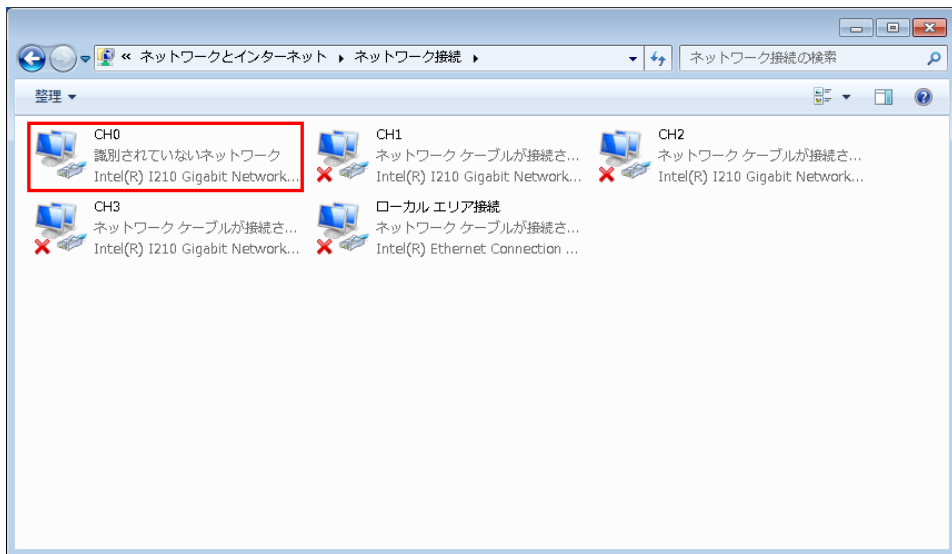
« ネットワークとインターネット ▸ ネットワーク接続 ▸

ネットワーク接続の検索

整理 ▾

CH0
識別されていないネットワーク
Intel(R) I210 Gigabit Network...

CH1
ネットワーク ケーブルが接続さ...
Intel(R) I210 Gigabit Network...

CH2
ネットワーク ケーブルが接続さ...
Intel(R) I210 Gigabit Network...

CH3
ネットワーク ケーブルが接続さ...
Intel(R) I210 Gigabit Network...

ローカル エリア接続
ネットワーク ケーブルが接続さ...
Intel(R) Ethernet Connection ...